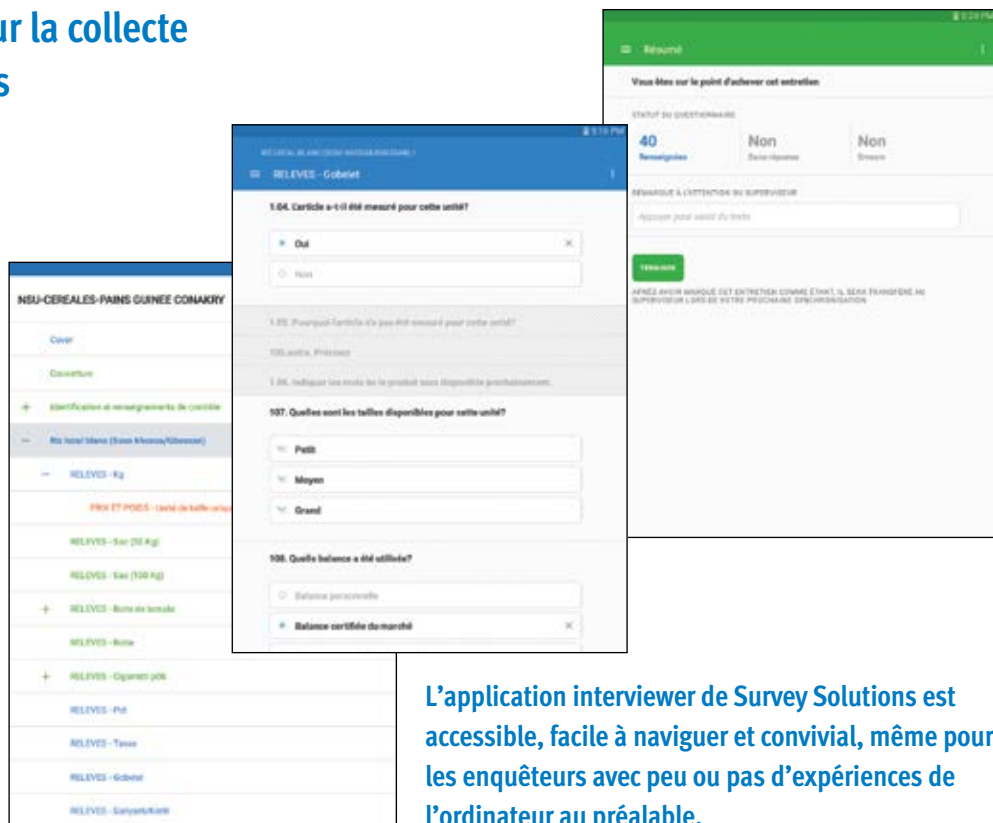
ur la collecte
s

Résumé

Vous êtes sur le point d'achever cet entretien

STATUT DU QUESTIONNAIRE

40 Renseignées

Non Sans réponse

Non Erreurs

REMARQUE À L'ATTENTION DU SUPERVISEUR

Appuyer pour saisir du texte

TERMINER

APRÈS AVOIR MARQUÉ CET ENTRETIEN COMME ÉTANT, IL SERA TRANSFÉRÉ AU SUPERVISEUR LORS DE VOTRE PROCHAINE SYNCHRONISATION

5:16 PM

RELEVES - Gobelet

1.04. L'article a-t-il été mesuré pour cette unité?

Oui

Non

1.05. Pourquoi l'article n'a pas été mesuré pour cette unité?

105.autre. Précisez

1.06. Indiquer les mois où le produit sera disponible prochainement.

107. Quelles sont les tailles disponibles pour cette unité?

Petit

Moyen

Grand

108. Quelle balance a été utilisée?

Balance personnelle

Balance certifiée du marché

NSU-CEREALES-PAINS GUINEE CONAKRY

Cover

Couverture

Identification et renseignements de contrôle

Riz local blanc (Sans Marque/Glossed)

RELEVES - Kg

PRIX ET POIDS - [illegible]

RELEVES - Sac (50 Kg)

RELEVES - Sac (100 Kg)

RELEVES - Boite de tomate

RELEVES - Boite

RELEVES - Cigarette pot

RELEVES - Plat

RELEVES - Tasse

RELEVES - Gobelet

RELEVES - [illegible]

L'application interviewer de Survey Solutions est accessible, facile à naviguer et convivial, même pour les enquêteurs avec peu ou pas d'expériences de l'ordinateur au préalable.